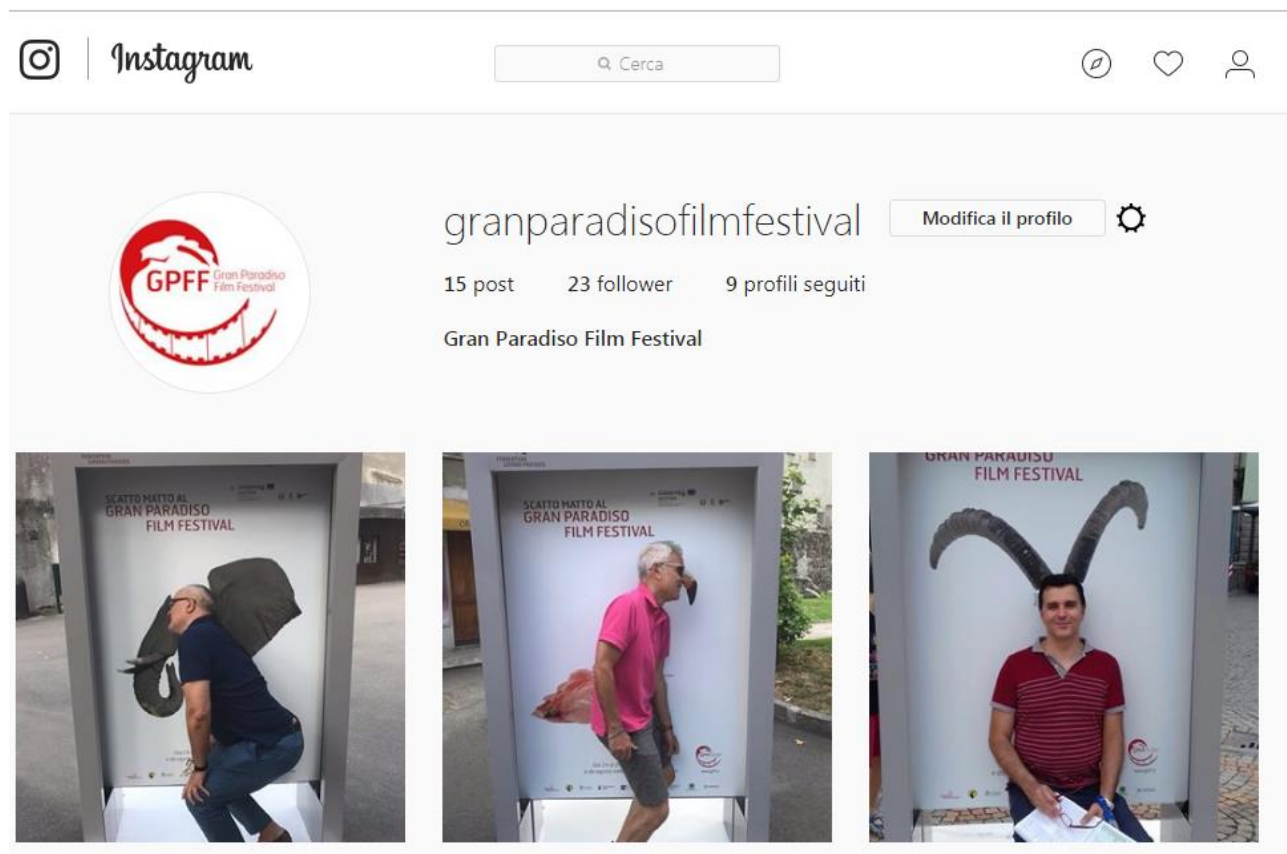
Instagram

Cerca

GPFF Gran Paradiso Film Festival

granparadisofilmfestival Modifica il profilo

15 post 23 follower 9 profili seguiti

Gran Paradiso Film Festival

SCATTO MATTO AL GRAN PARADISO FILM FESTIVAL

SCATTO MATTO AL GRAN PARADISO FILM FESTIVAL

GRAN PARADISO FILM FESTIVAL